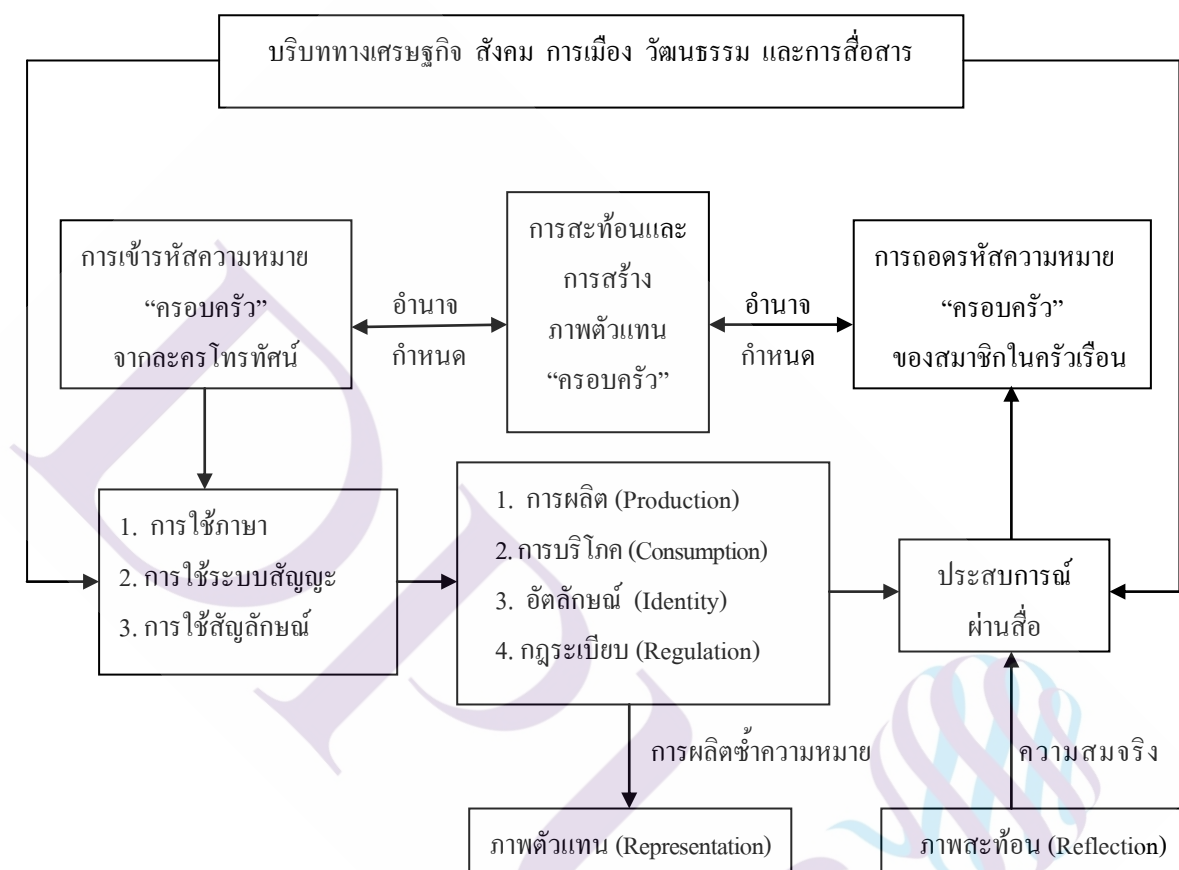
บริบททางเศรษฐกิจ สังคม การเมือง วัฒนธรรม และการสื่อสาร

การเข้ารหัสความหมาย "ครอบครัว" จากละครโทรทัศน์

อำนาจ กำหนด

การสะท้อนและการสร้าง ภาพตัวแทน "ครอบครัว"

อำนาจ กำหนด

การถอดรหัสความหมาย "ครอบครัว" ของสมาชิกในครัวเรือน

1. การใช้ภาษา
2. การใช้ระบบสัญญะ
3. การใช้สัญลักษณ์

1. การผลิต (Production)
2. การบริโภค (Consumption)
3. อัตลักษณ์ (Identity)
4. กฎระเบียบ (Regulation)

ประสบการณ์ ผ่านสื่อ

การผลิตซ้ำความหมาย

ความสมจริง

ภาพตัวแทน (Representation)

ภาพสะท้อน (Reflection)